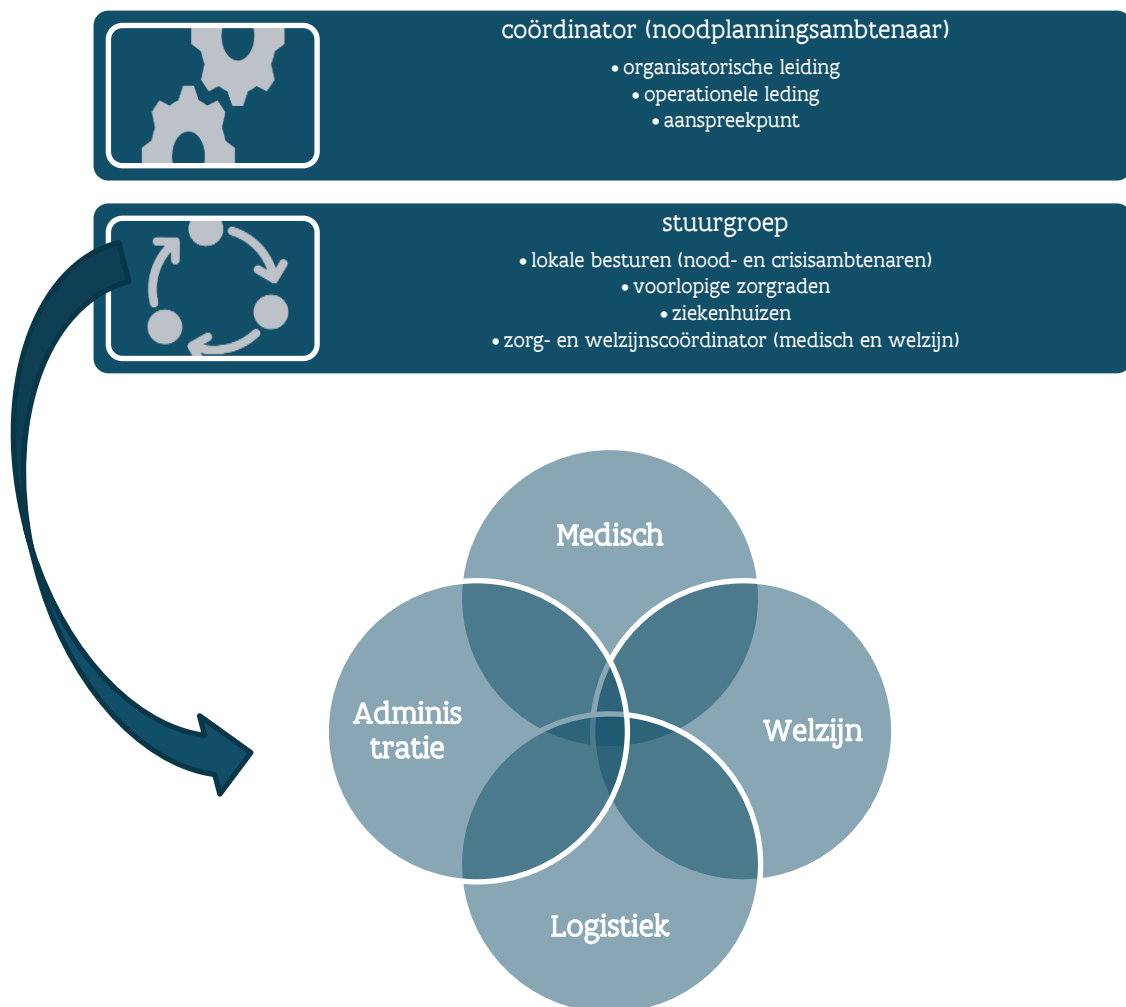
coördinator (noodplanningsambtenaar)
• organisatorische leiding
• operationele leiding
• aanspreekpunt

stuurgroep
• lokale besturen (nood- en crisisambtenaren)
• voorlopige zorgraden
• ziekenhuizen
• zorg- en welzijnscoördinator (medisch en welzijn)

Medisch

Adminis tratie

Welzijn

Logistiek